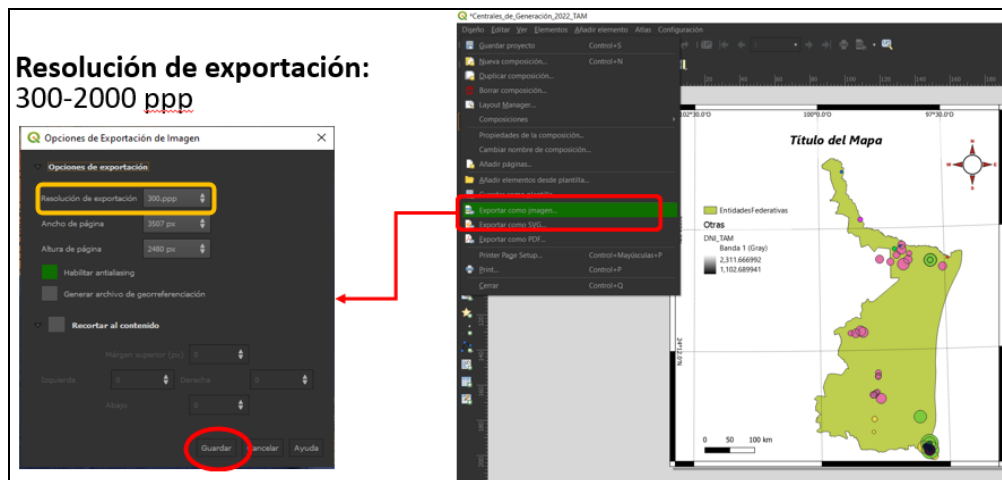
Resolución de exportación:
300-2000 ppp

Opciones de Exportación de Imagen

Opciones de exportación

Resolución de exportación 300 ppp
Ancho de página 3507 px
Altura de página 2480 px
Habilitar antialiasing
Generar archivo de georreferenciación

Recortar al contenido

Margen superior (px) 0
Izquierda 0 Derecha 0
Abajo 0

Guardar Cancelar Ayuda

*Centrales_de_Generación_2022_TAM
Diseño Editar Ver Elementos Añadir elemento Atlas Configuración

Guardar proyecto Control+S
Nueva composición... Control+N
Duplicar composición...
Borrar composición...
Layout Manager...
Composiciones
Propiedades de la composición...
Cambiar nombre de composición...
Añadir páginas...
Añadir elementos desde plantilla...
Guardar como plantilla...
Exportar como imagen...
Exportar como SVG...
Exportar como PDF...
Printer Page Setup... Control+Mayúsculas+P
Print... Control+P
Cerrar Control+Q

102°30.0'O 100°0.0'O 97°30.0'O
Título del Mapa
EntidadesFederativas
Otras
DNI_TAM
Banda 1 (Gray)
2,311.666992
1,102.689941
0 50 100 km